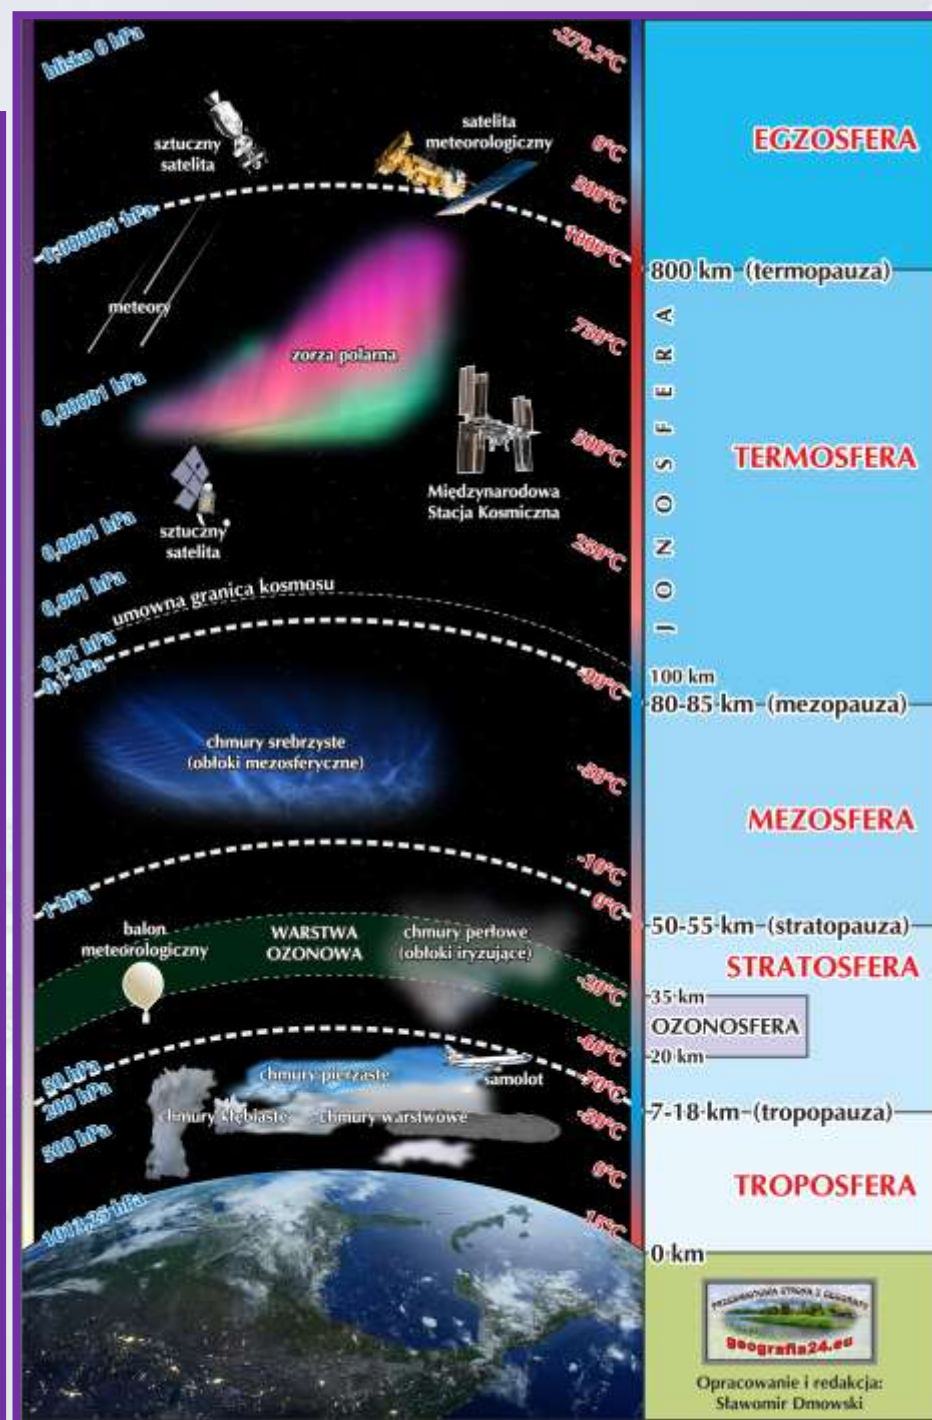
bliska 0 hPa

-273,2°C

sztuczny satelita

satelita meteorologiczny

0°C

500°C

EGZOSFERA

0,000001 hPa

1000°C

800 km (termopauza)

meteory

zorza polarna

750°C

0,00001 hPa

500°C

TERMOSFERA

Międzynarodowa Stacja Kosmiczna

0,0001 hPa

sztuczny satelita

250°C

0,001 hPa

umowna granica kosmosu

0,01 hPa

0,1 hPa

-90°C

JONOSFERA

100 km

80-85 km (mezopauza)

chmury srebrzyste (obłoki mezosferyczne)

-50°C

MEZOSFERA

-10°C

1 hPa

0°C

50-55 km (stratopauza)

balon meteorologiczny

WARSTWA OZONOWA

chmury perłowe (obłoki iryzujące)

STRATOSFERA

-30°C

35 km

OZONOSFERA

-60°C

20 km

50 hPa

200 hPa

chmury pierzaste

samolot

-70°C

chmury kłębiaste

chmury warstwowe

-50°C

7-18 km (tropopauza)

500 hPa

0°C

TROPOSFERA

1013,25 hPa

15°C

0 km

geografia24.eu

Opracowanie i redakcja: Sławomir Dmowski